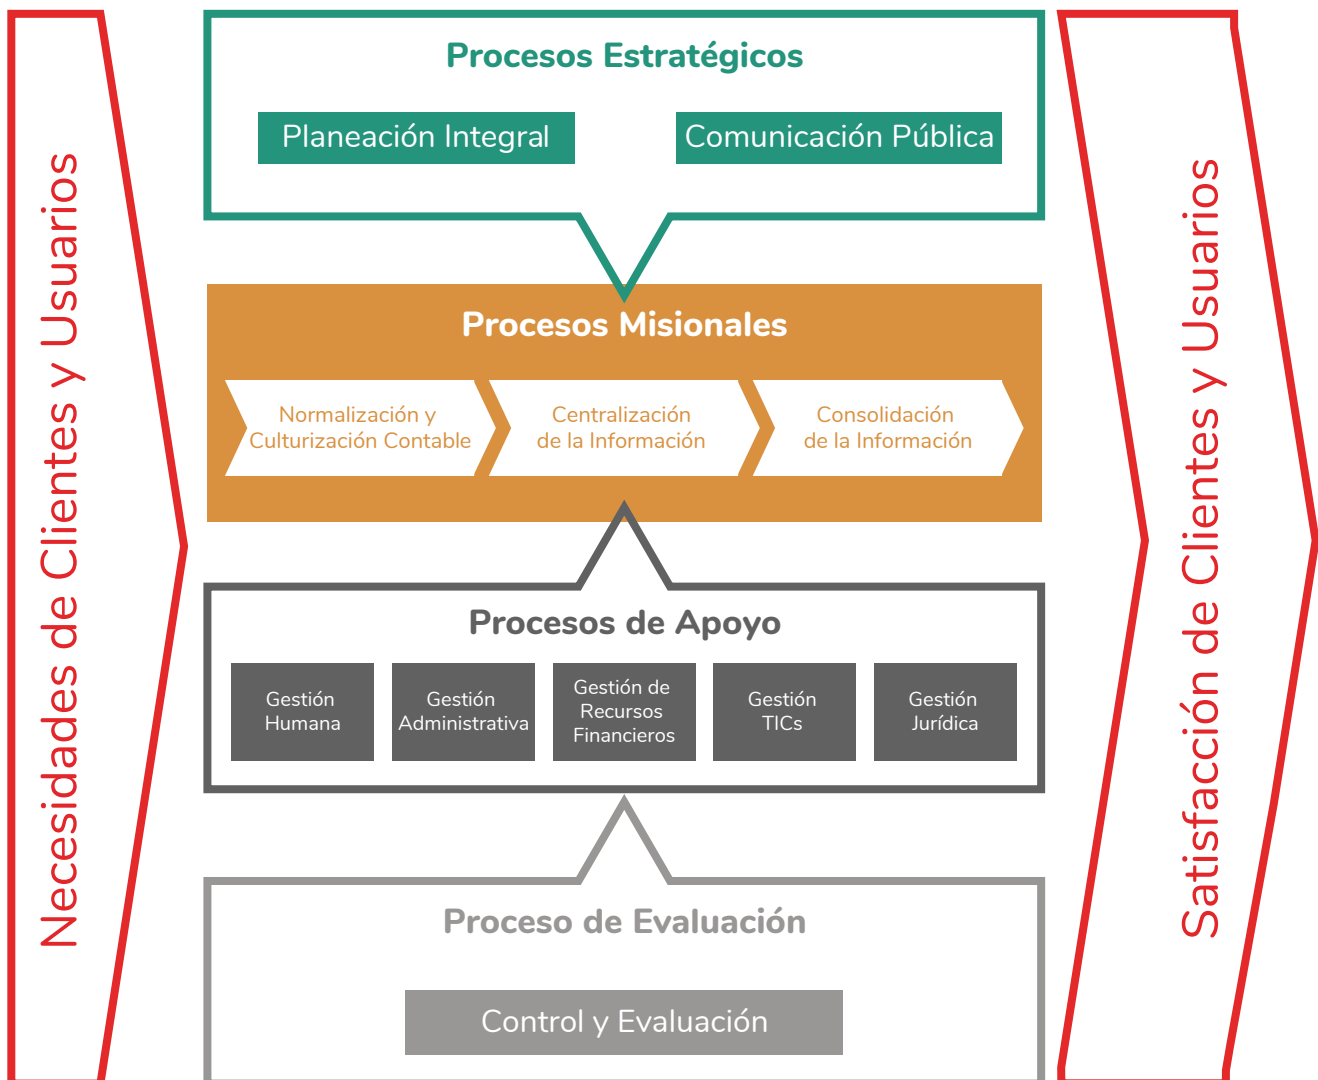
Necesidades de Clientes y Usuarios

Procesos Estratégicos

Planeación Integral

Comunicación Pública

Procesos Misionales

Normalización y Culturización Contable

Centralización de la Información

Consolidación de la Información

Procesos de Apoyo

Gestión Humana

Gestión Administrativa

Gestión de Recursos Financieros

Gestión TICs

Gestión Jurídica

Proceso de Evaluación

Control y Evaluación

Satisfacción de Clientes y Usuarios